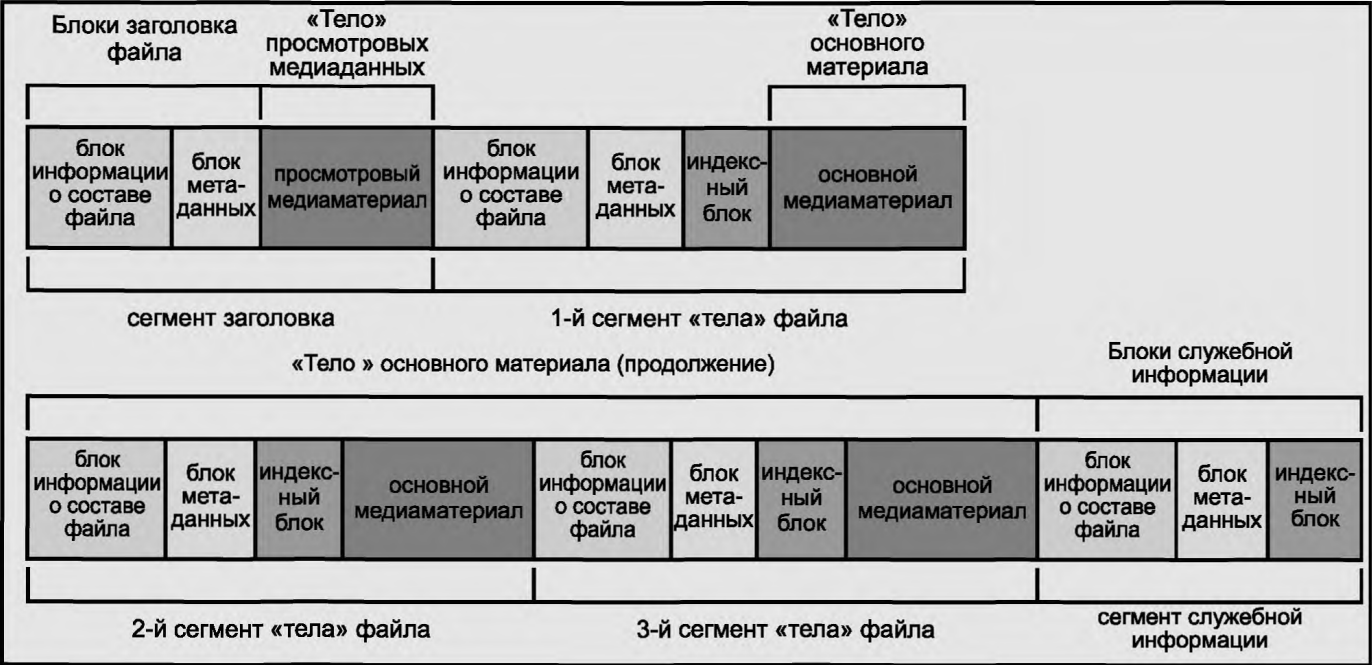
Блоки заголовка файла

«Тело» просмотровых медиаданных

«Тело» основного материала

блок информации о составе файла

блок метаданных

просмотровый медиаматериал

блок информации о составе файла

блок метаданных

индексный блок

основной медиаматериал

сегмент заголовка

1-й сегмент «тела» файла

«Тело » основного материала (продолжение)

Блоки служебной информации

блок информации о составе файла

блок метаданных

индексный блок

основной медиаматериал

блок информации о составе файла

блок метаданных

индексный блок

основной медиаматериал

блок информации о составе файла

блок метаданных

индексный блок

2-й сегмент «тела» файла

3-й сегмент «тела» файла

сегмент служебной информации